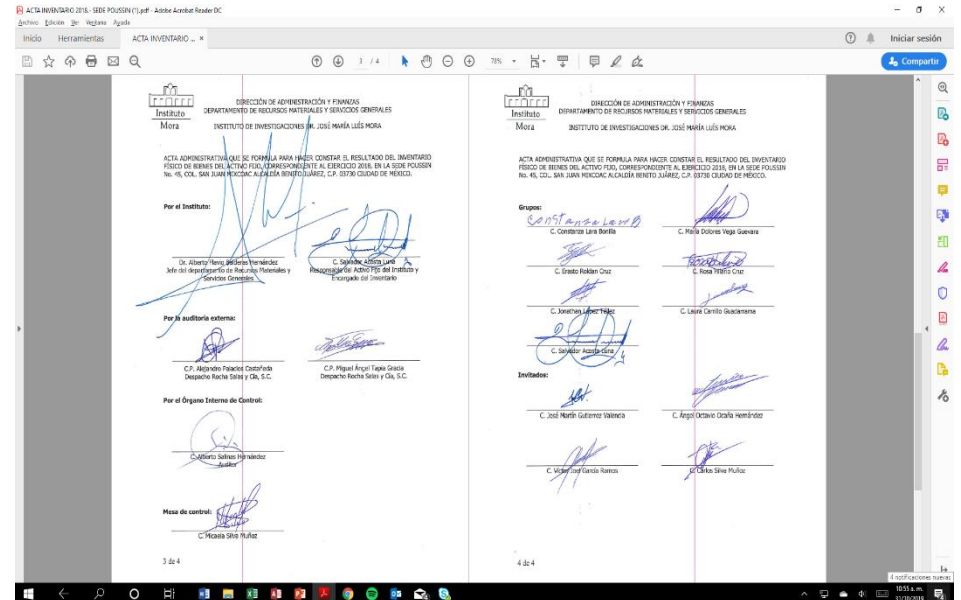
ACTA INVENTARIO 2016.- SEDE POUSSIN (1).pdf - Adobe Acrobat Reader DC

Archivo Edición Ver Ventana Ayuda

Inicio Herramientas ACTA INVENTARIO ... ×

Iniciar sesión

3 / 4 75%

Compartir

Instituto Mora

DIRECCIÓN DE ADMINISTRACIÓN Y FINANZAS
DEPARTAMENTO DE RECURSOS MATERIALES Y SERVICIOS GENERALES

INSTITUTO DE INVESTIGACIONES DR. JOSÉ MARÍA LUÍS MORA

ACTA ADMINISTRATIVA QUE SE FORMULA PARA HACER CONSTAR EL RESULTADO DEL INVENTARIO FÍSICO DE BIENES DEL ACTIVO FIJO, CORRESPONDIENTE AL EJERCICIO 2018, EN LA SEDE POUSSIN No. 45, COL. SAN JUAN MIXCOAC ALCALDÍA BENITO JUÁREZ, C.P. 03730 CIUDAD DE MÉXICO.

Por el Instituto:

Dr. Alberto Flavio Balderas Hernández
Jefe del departamento de Recursos Materiales y Servicios Generales

C. Salvador Acosta Luna
Responsable del Activo Fijo del Instituto y Encargado del Inventario

Por la auditoria externa:

C.P. Alejandro Palacios Castañeda
Despacho Rocha Salas y Cía, S.C.

C.P. Miguel Ángel Tapia García
Despacho Rocha Salas y Cía, S.C.

Por el Órgano Interno de Control:

C. Alberto Salinas Hernández
Auditor

Mesa de control:

C. Micaela Silva Muñoz

3 de 4

Instituto Mora

DIRECCIÓN DE ADMINISTRACIÓN Y FINANZAS
DEPARTAMENTO DE RECURSOS MATERIALES Y SERVICIOS GENERALES

INSTITUTO DE INVESTIGACIONES DR. JOSÉ MARÍA LUÍS MORA

ACTA ADMINISTRATIVA QUE SE FORMULA PARA HACER CONSTAR EL RESULTADO DEL INVENTARIO FÍSICO DE BIENES DEL ACTIVO FIJO, CORRESPONDIENTE AL EJERCICIO 2018, EN LA SEDE POUSSIN No. 45, COL. SAN JUAN MIXCOAC ALCALDÍA BENITO JUÁREZ, C.P. 03730 CIUDAD DE MÉXICO.

Grupos:

Constanza Lara B

C. Constanza Lara Bonilla

C. María Dolores Vega Guevara

C. Ernesto Roldan Cruz

C. Rosa Hilario Cruz

C. Jonathan López Tellez

C. Laura Carrillo Guadarrama

C. Salvador Acosta Luna

Invitados:

C. José Martín Gutierrez Valencia

C. Ángel Octavio Ocaña Hernández

C. Víctor José García Ramos

C. Carlos Silva Muñoz

4 de 4

4 notificaciones nuevas

10:55 a.m.
31/10/2018